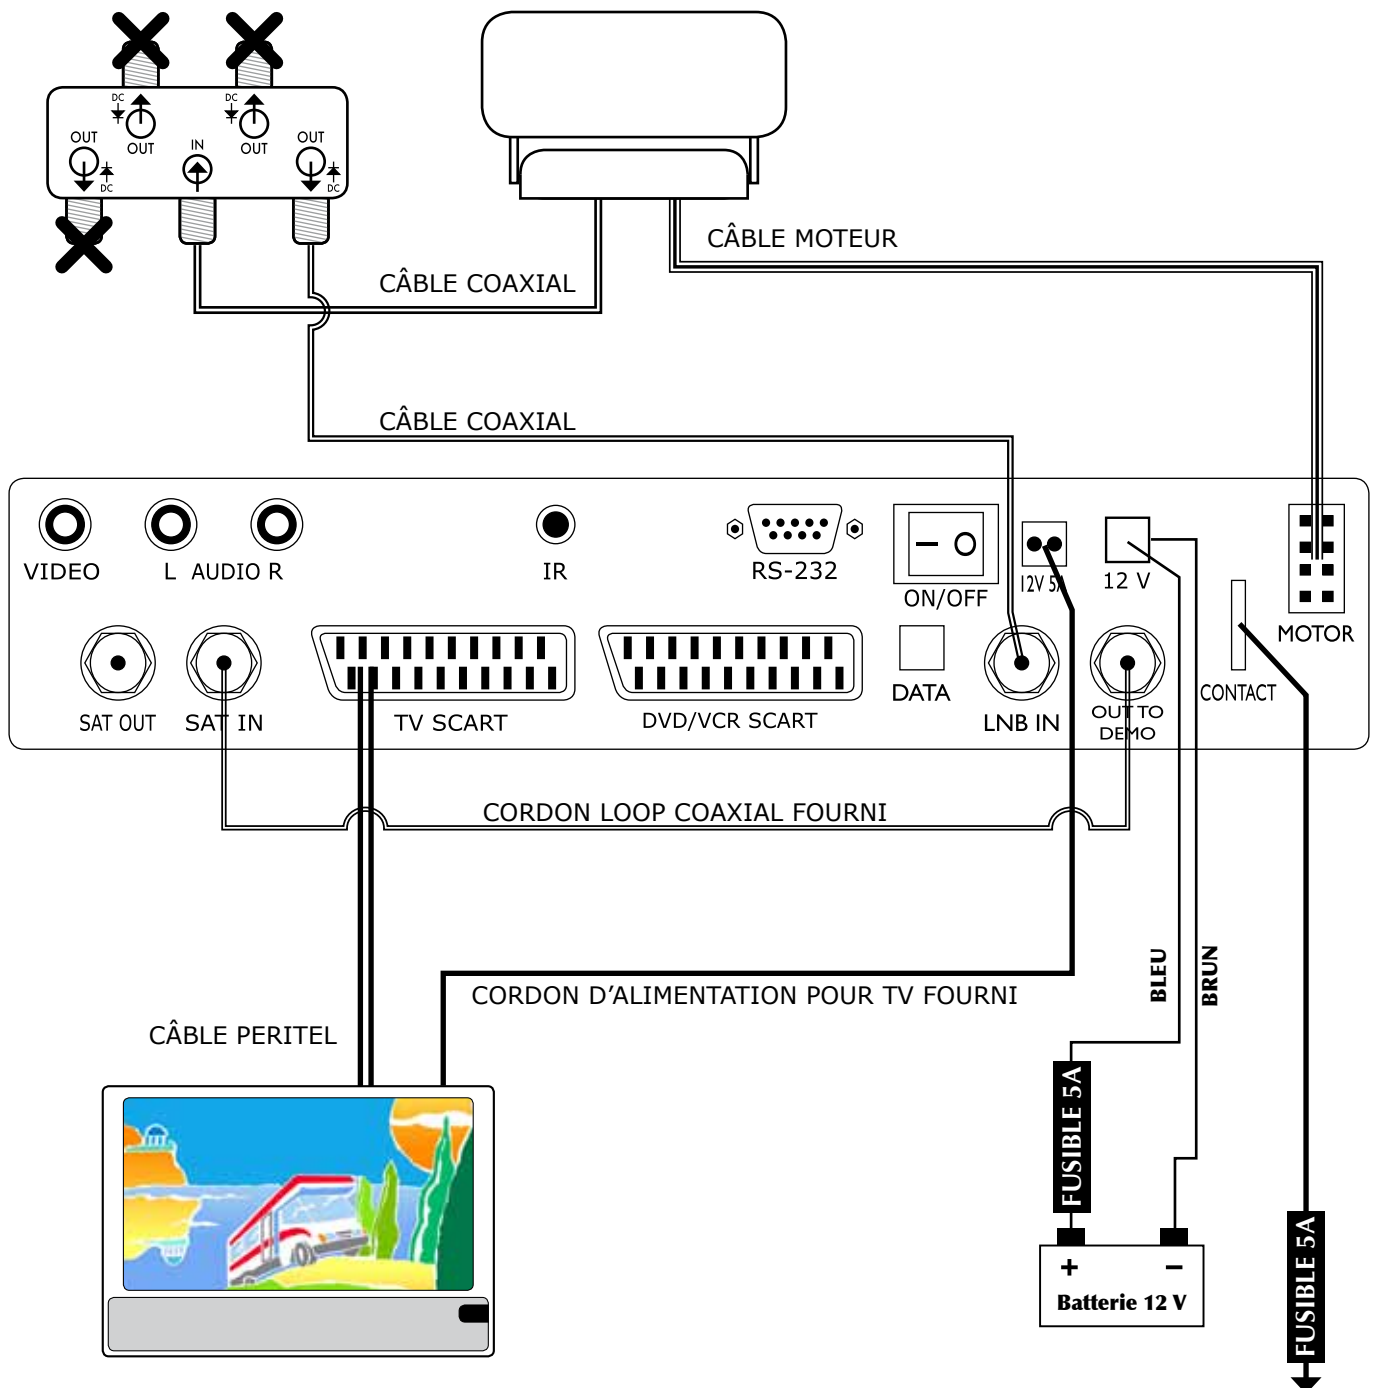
DC
OUT
DC
OUT
OUT
IN
OUT
DC
DC

CÂBLE MOTEUR
CÂBLE COAXIAL
CÂBLE COAXIAL

VIDEO
L AUDIO R
IR
RS-232
ON/OFF
12V 5A
12 V
MOTOR
SAT OUT
SAT IN
TV SCART
DVD/VCR SCART
DATA
LNB IN
OUT TO DEMO
CONTACT

CORDON LOOP COAXIAL FOURNI
CORDON D'ALIMENTATION POUR TV FOURNI
CÂBLE PERITEL
BLEU
BRUN
FUSIBLE 5A
+
−
Batterie 12 V
FUSIBLE 5A